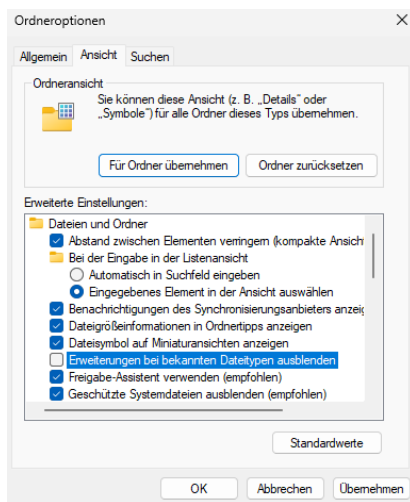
Ordneroptionen

Allgemein | Ansicht | Suchen

Ordneransicht

Sie können diese Ansicht (z. B. „Details" oder „Symbole") für alle Ordner dieses Typs übernehmen.

Für Ordner übernehmen | Ordner zurücksetzen

Erweiterte Einstellungen:

Dateien und Ordner
Abstand zwischen Elementen verringern (kompakte Ansich
Bei der Eingabe in der Listenansicht
Automatisch in Suchfeld eingeben
Eingegebenes Element in der Ansicht auswählen
Benachrichtigungen des Synchronisierungsanbieters anzeig
Dateigrößeinformationen in Ordnertipps anzeigen
Dateisymbol auf Miniaturansichten anzeigen
Erweiterungen bei bekannten Dateitypen ausblenden
Freigabe-Assistent verwenden (empfohlen)
Geschützte Systemdateien ausblenden (empfohlen)

Standardwerte

OK | Abbrechen | Übernehmen